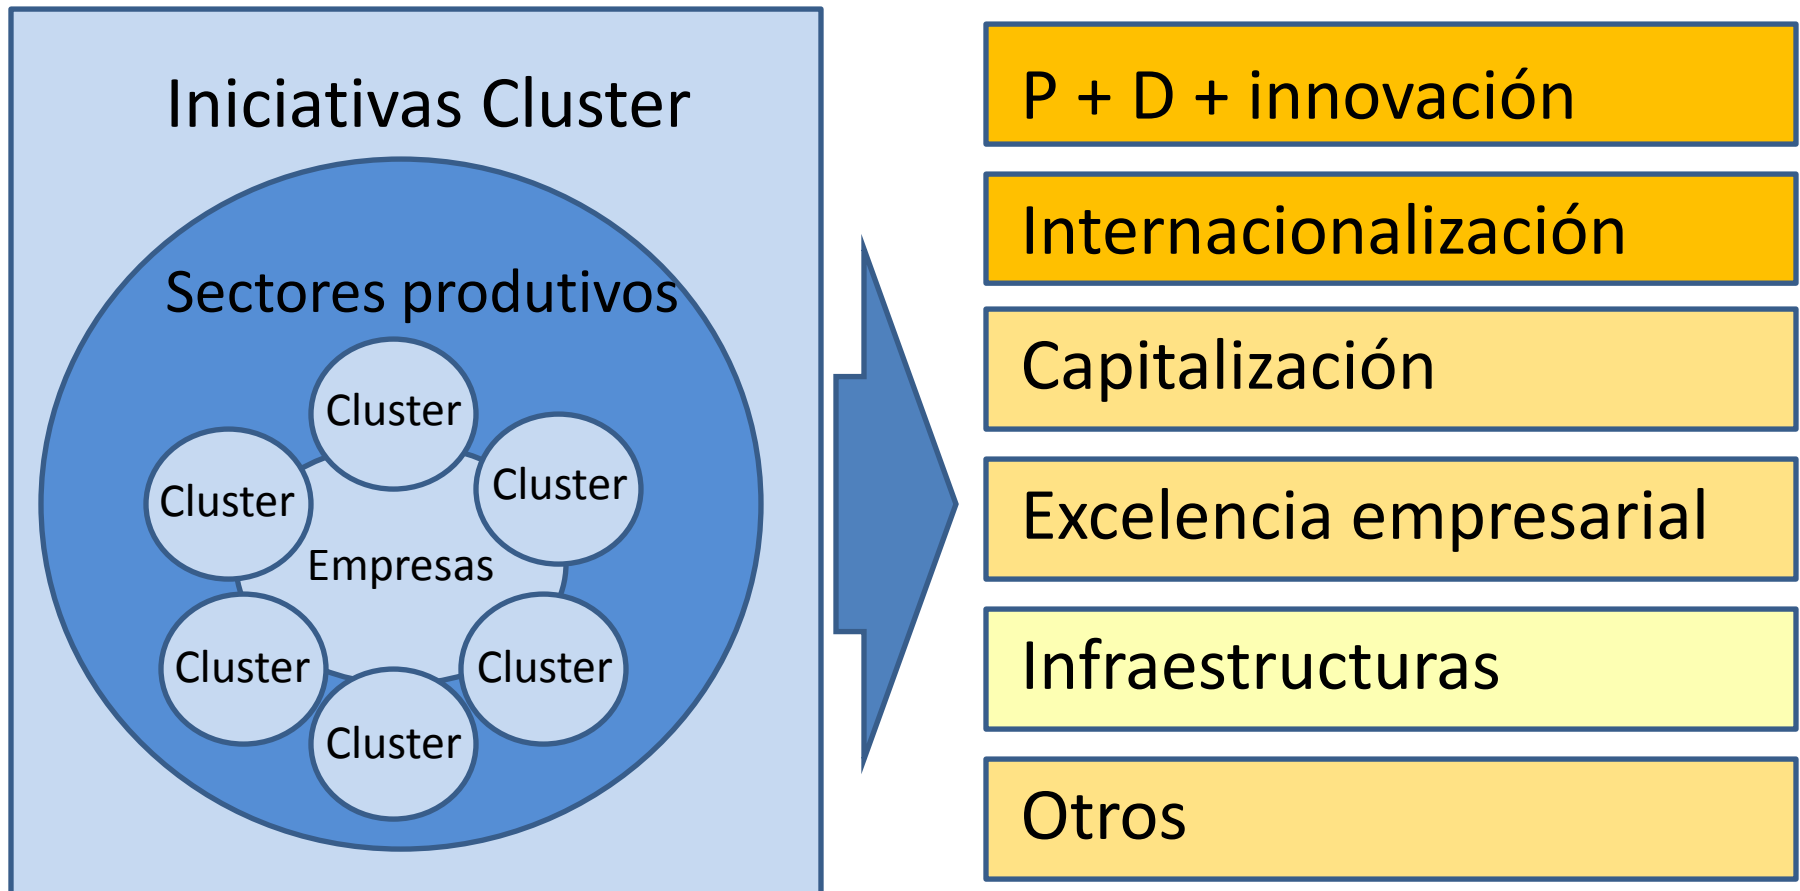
Iniciativas Cluster

Sectores produtivos

Cluster

Cluster

Cluster

Empresas

Cluster

Cluster

Cluster

P + D + innovación

Internacionalización

Capitalización

Excelencia empresarial

Infraestructuras

Otros